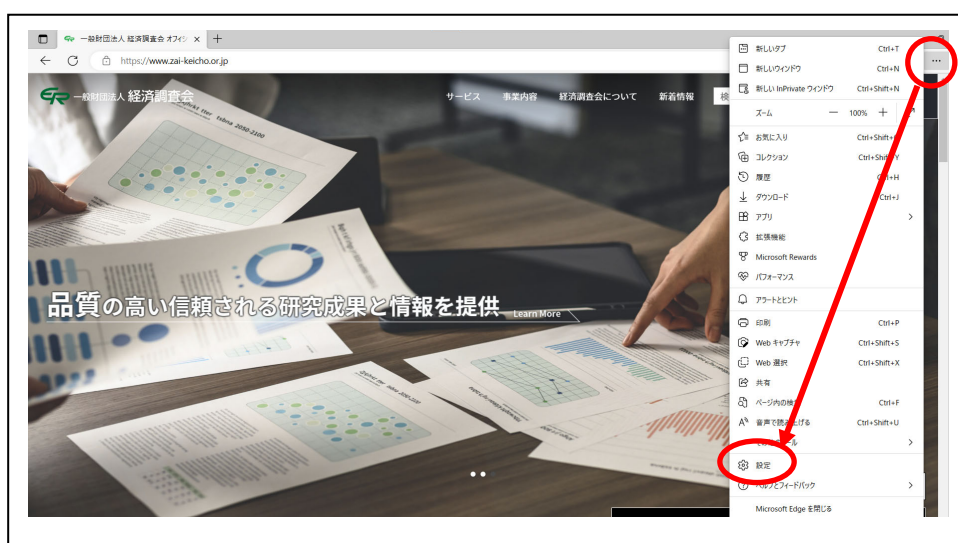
一般財団法人 経済調査会 オフィシ ×
https://www.zai-keicho.or.jp
一般財団法人 経済調査会
サービス 事業内容 経済調査会について 新着情報 検
品質の高い信頼される研究成果と情報を提供
Learn More
新しいタブ Ctrl+T
新しいウィンドウ Ctrl+N
新しい InPrivate ウィンドウ Ctrl+Shift+N
ズーム — 100% +
お気に入り Ctrl+Shift+
コレクション Ctrl+Shift+Y
履歴 Ctrl+H
ダウンロード Ctrl+J
アプリ
拡張機能
Microsoft Rewards
パフォーマンス
アラートとヒント
印刷 Ctrl+P
Web キャプチャ Ctrl+Shift+S
Web 選択 Ctrl+Shift+X
共有
ページ内の検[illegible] Ctrl+F
音声で読み上げる Ctrl+Shift+U
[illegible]ール
設定
ヘルプとフィードバック
Microsoft Edge を閉じる